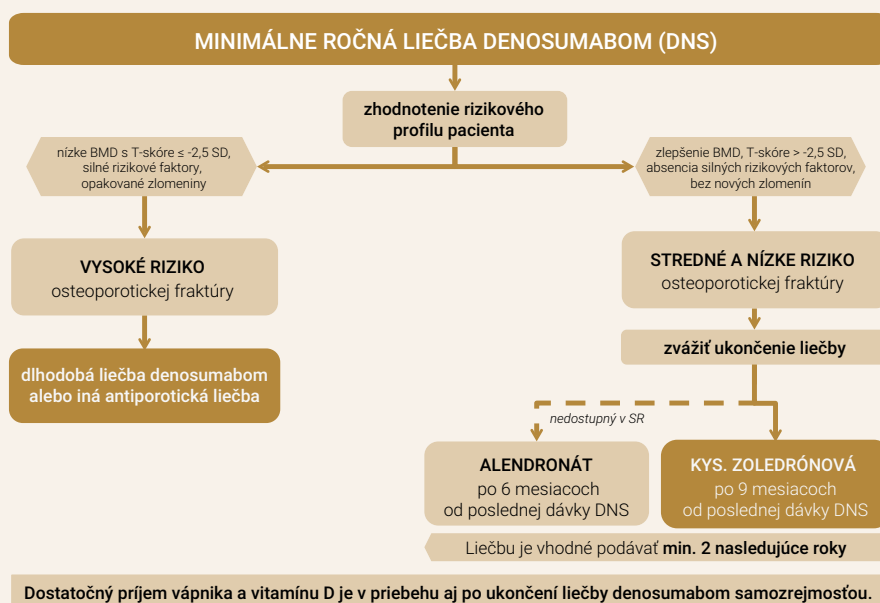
MINIMÁLNE ROČNÁ LIEČBA DENOSUMABOM (DNS)

zhodnotenie rizikového profilu pacienta

nízke BMD s T-skóre ≤ -2,5 SD, silné rizikové faktory, opakované zlomeniny

zlepšenie BMD, T-skóre > -2,5 SD, absencia silných rizikových faktorov, bez nových zlomenín

VYSOKÉ RIZIKO
osteoporotickej fraktúry

STREDNÉ A NÍZKE RIZIKO
osteoporotickej fraktúry

dlhodobá liečba denosumabom alebo iná antiporotická liečba

zvážiť ukončenie liečby

nedostupný v SR

ALENDRONÁT
po 6 mesiacoch od poslednej dávky DNS

KYS. ZOLEDRÓNOVÁ
po 9 mesiacoch od poslednej dávky DNS

Liečbu je vhodné podávať min. 2 nasledujúce roky

Dostatočný príjem vápnika a vitamínu D je v priebehu aj po ukončení liečby denosumabom samozrejmosťou.